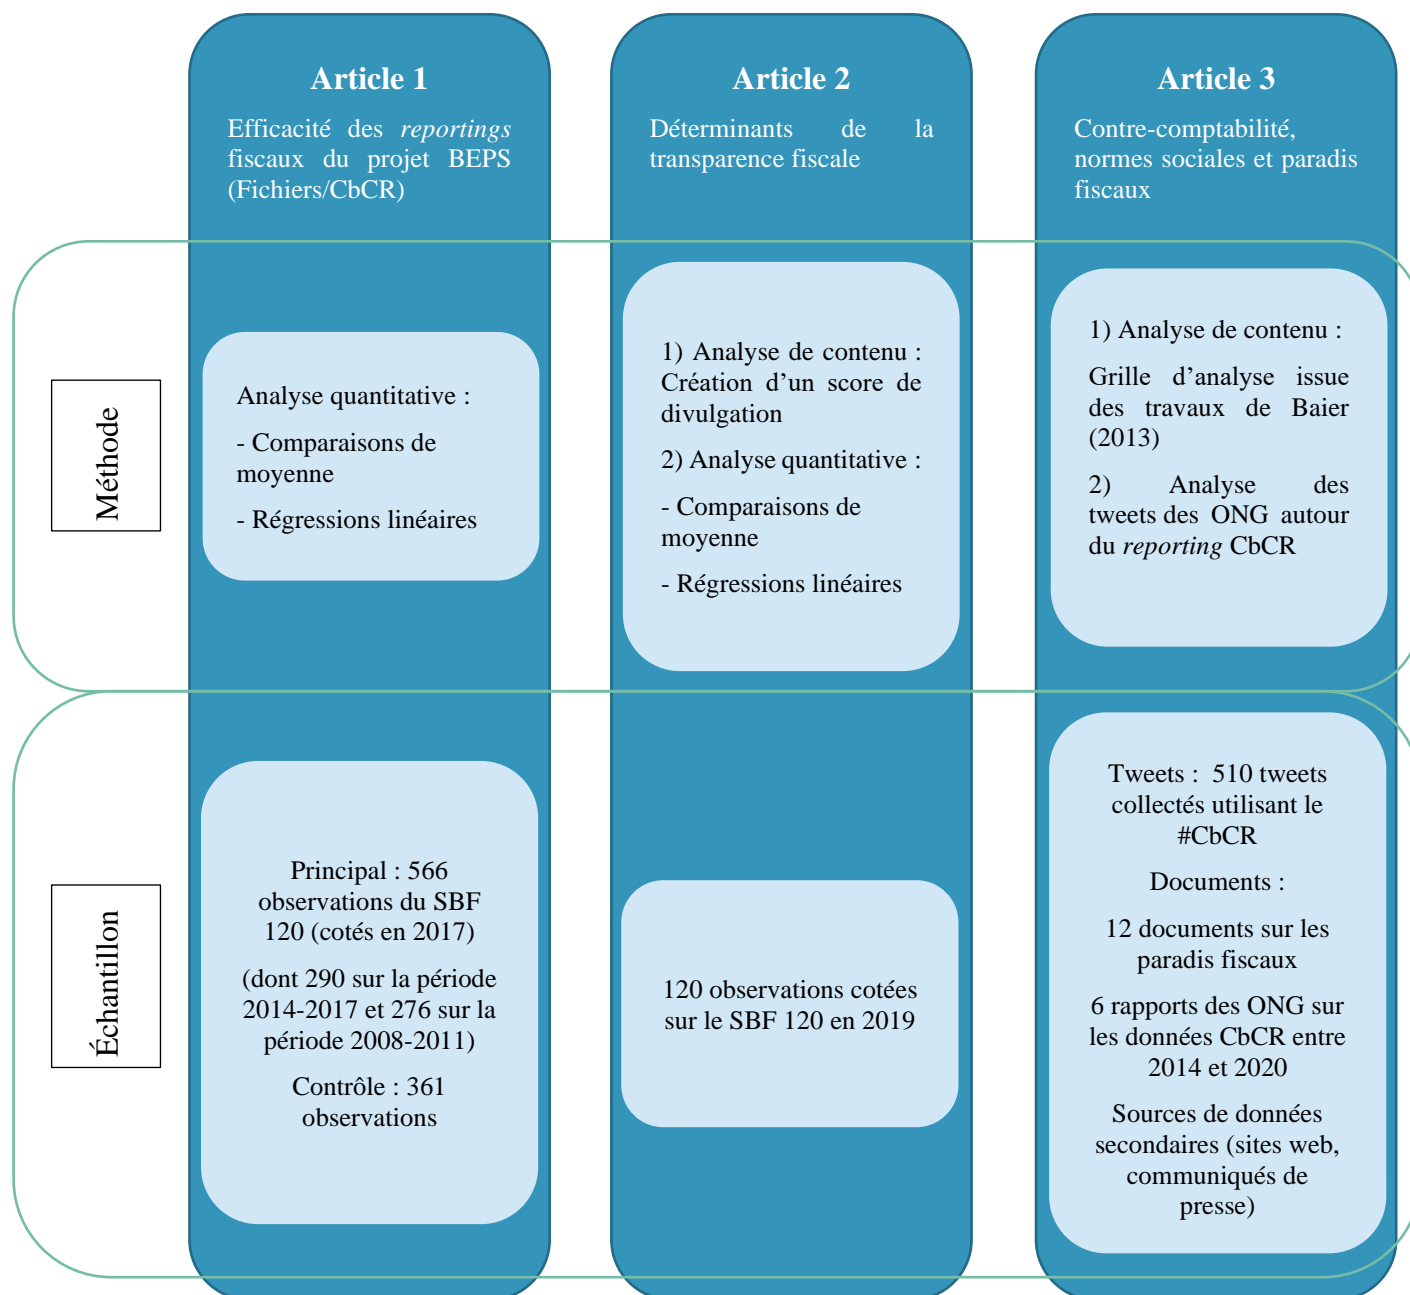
Article 1

Efficacité des *reportings* fiscaux du projet BEPS (Fichiers/CbCR)

Article 2

Déterminants de la transparence fiscale

Article 3

Contre-comptabilité, normes sociales et paradis fiscaux

Méthode

Analyse quantitative :

- Comparaisons de moyenne

- Régressions linéaires

1) Analyse de contenu : Création d'un score de divulgation

2) Analyse quantitative :

- Comparaisons de moyenne

- Régressions linéaires

1) Analyse de contenu :

Grille d'analyse issue des travaux de Baier (2013)

2) Analyse des tweets des ONG autour du *reporting* CbCR

Échantillon

Principal : 566 observations du SBF 120 (cotés en 2017)

(dont 290 sur la période 2014-2017 et 276 sur la période 2008-2011)

Contrôle : 361 observations

120 observations cotées sur le SBF 120 en 2019

Tweets : 510 tweets collectés utilisant le #CbCR

Documents :

12 documents sur les paradis fiscaux

6 rapports des ONG sur les données CbCR entre 2014 et 2020

Sources de données secondaires (sites web, communiqués de presse)